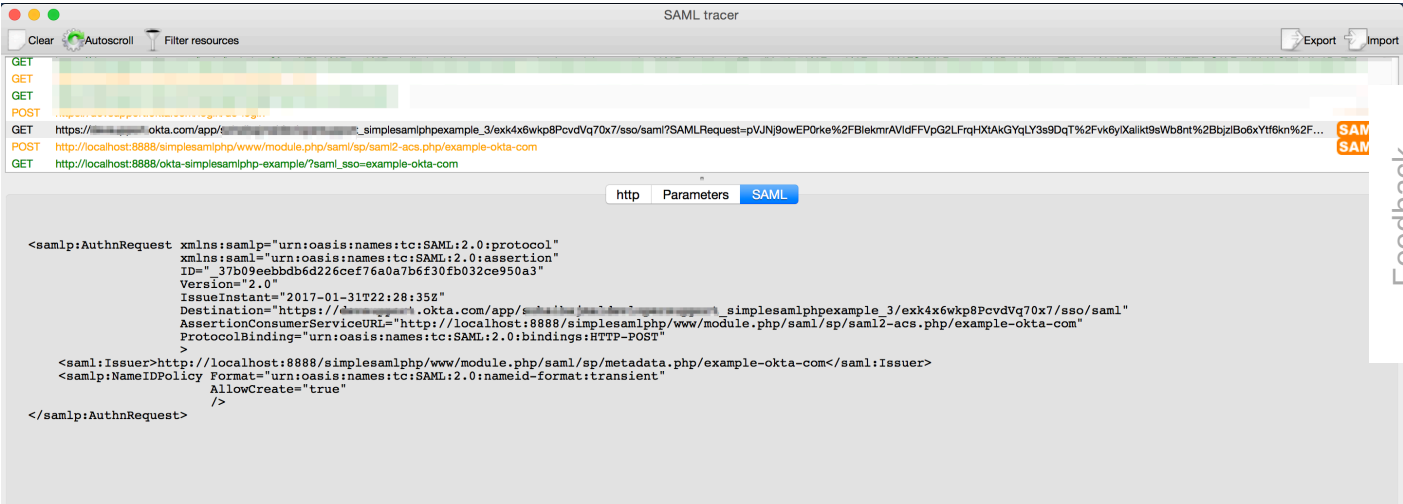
SAML tracer

Clear Autoscroll Filter resources

Export Import

GET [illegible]
GET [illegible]
GET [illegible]
POST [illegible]
GET https://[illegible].okta.com/app/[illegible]_simplesamlphpexample_3/exk4x6wkp8PcvdVq70x7/sso/saml?SAMLRequest=pVJNj9owEP0rke%2FBlekmrAVldFFVpG2LFrqHXtAkGYqLY3s9DqT%2Fvk6ylXalikt9sWb8nt%2BbjzlBo6xYtf6kn%2F... SAM
POST http://localhost:8888/simplesamlphp/www/module.php/saml/sp/saml2-acs.php/example-okta-com SAM
GET http://localhost:8888/okta-simplesamlphp-example/?saml_sso=example-okta-com

http Parameters SAML

Feedback

<samlp:AuthnRequest xmlns:samlp="urn:oasis:names:tc:SAML:2.0:protocol"
xmlns:saml="urn:oasis:names:tc:SAML:2.0:assertion"
ID="_37b09eebbdb6d226cef76a0a7b6f30fb032ce950a3"
Version="2.0"
IssueInstant="2017-01-31T22:28:35Z"
Destination="https://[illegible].okta.com/app/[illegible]_simplesamlphpexample_3/exk4x6wkp8PcvdVq70x7/sso/saml"
AssertionConsumerServiceURL="http://localhost:8888/simplesamlphp/www/module.php/saml/sp/saml2-acs.php/example-okta-com"
ProtocolBinding="urn:oasis:names:tc:SAML:2.0:bindings:HTTP-POST"
>
<saml:Issuer>http://localhost:8888/simplesamlphp/www/module.php/saml/sp/metadata.php/example-okta-com</saml:Issuer>
<samlp:NameIDPolicy Format="urn:oasis:names:tc:SAML:2.0:nameid-format:transient"
AllowCreate="true"
/>
</samlp:AuthnRequest>